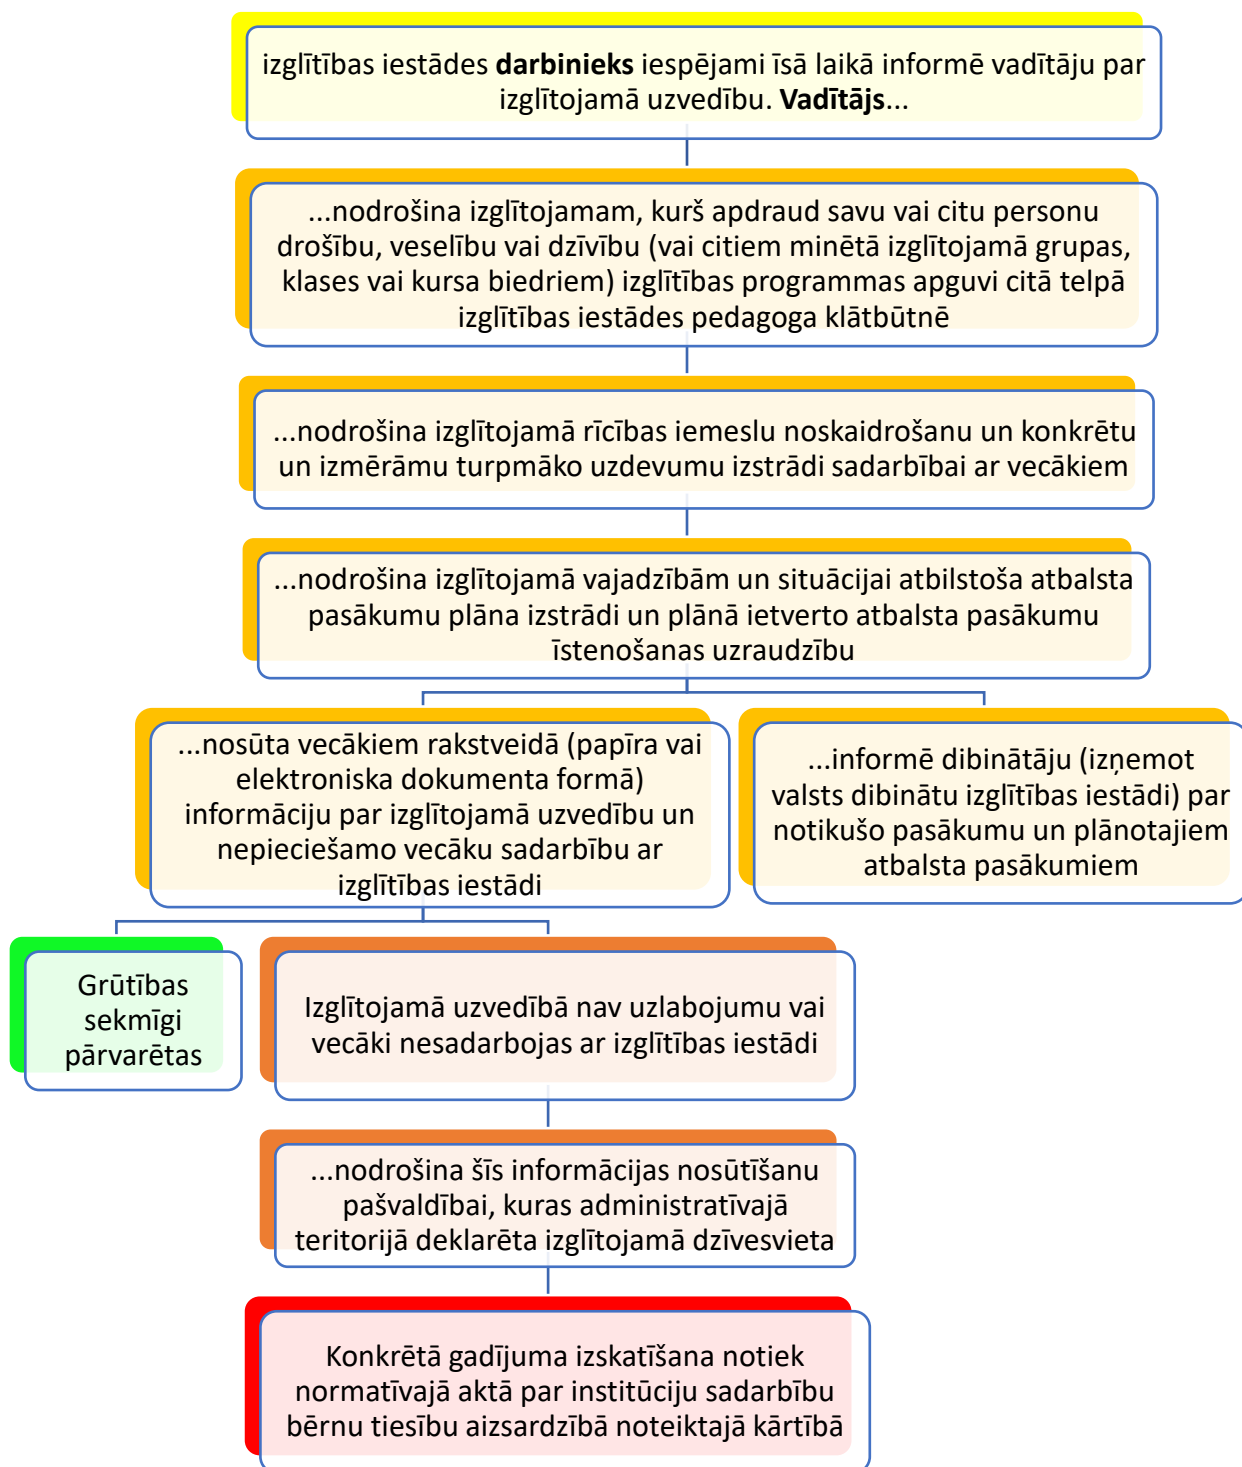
izglītības iestādes **darbinieks** iespējami īsā laikā informē vadītāju par izglītojamā uzvedību. **Vadītājs**...

...nodrošina izglītojamam, kurš apdraud savu vai citu personu drošību, veselību vai dzīvību (vai citiem minētā izglītojamā grupas, klases vai kursa biedriem) izglītības programmas apguvi citā telpā izglītības iestādes pedagoga klātbūtnē

...nodrošina izglītojamā rīcības iemeslu noskaidrošanu un konkrētu un izmērāmu turpmāko uzdevumu izstrādi sadarbībai ar vecākiem

...nodrošina izglītojamā vajadzībām un situācijai atbilstoša atbalsta pasākumu plāna izstrādi un plānā ietverto atbalsta pasākumu īstenošanas uzraudzību

...nosūta vecākiem rakstveidā (papīra vai elektroniska dokumenta formā) informāciju par izglītojamā uzvedību un nepieciešamo vecāku sadarbību ar izglītības iestādi

...informē dibinātāju (izņemot valsts dibinātu izglītības iestādi) par notikušo pasākumu un plānotajiem atbalsta pasākumiem

Grūtības sekmīgi pārvarētas

Izglītojamā uzvedībā nav uzlabojumu vai vecāki nesadarbojas ar izglītības iestādi

...nodrošina šīs informācijas nosūtīšanu pašvaldībai, kuras administratīvajā teritorijā deklarēta izglītojamā dzīvesvieta

Konkrētā gadījuma izskatīšana notiek normatīvajā aktā par institūciju sadarbību bērnu tiesību aizsardzībā noteiktajā kārtībā